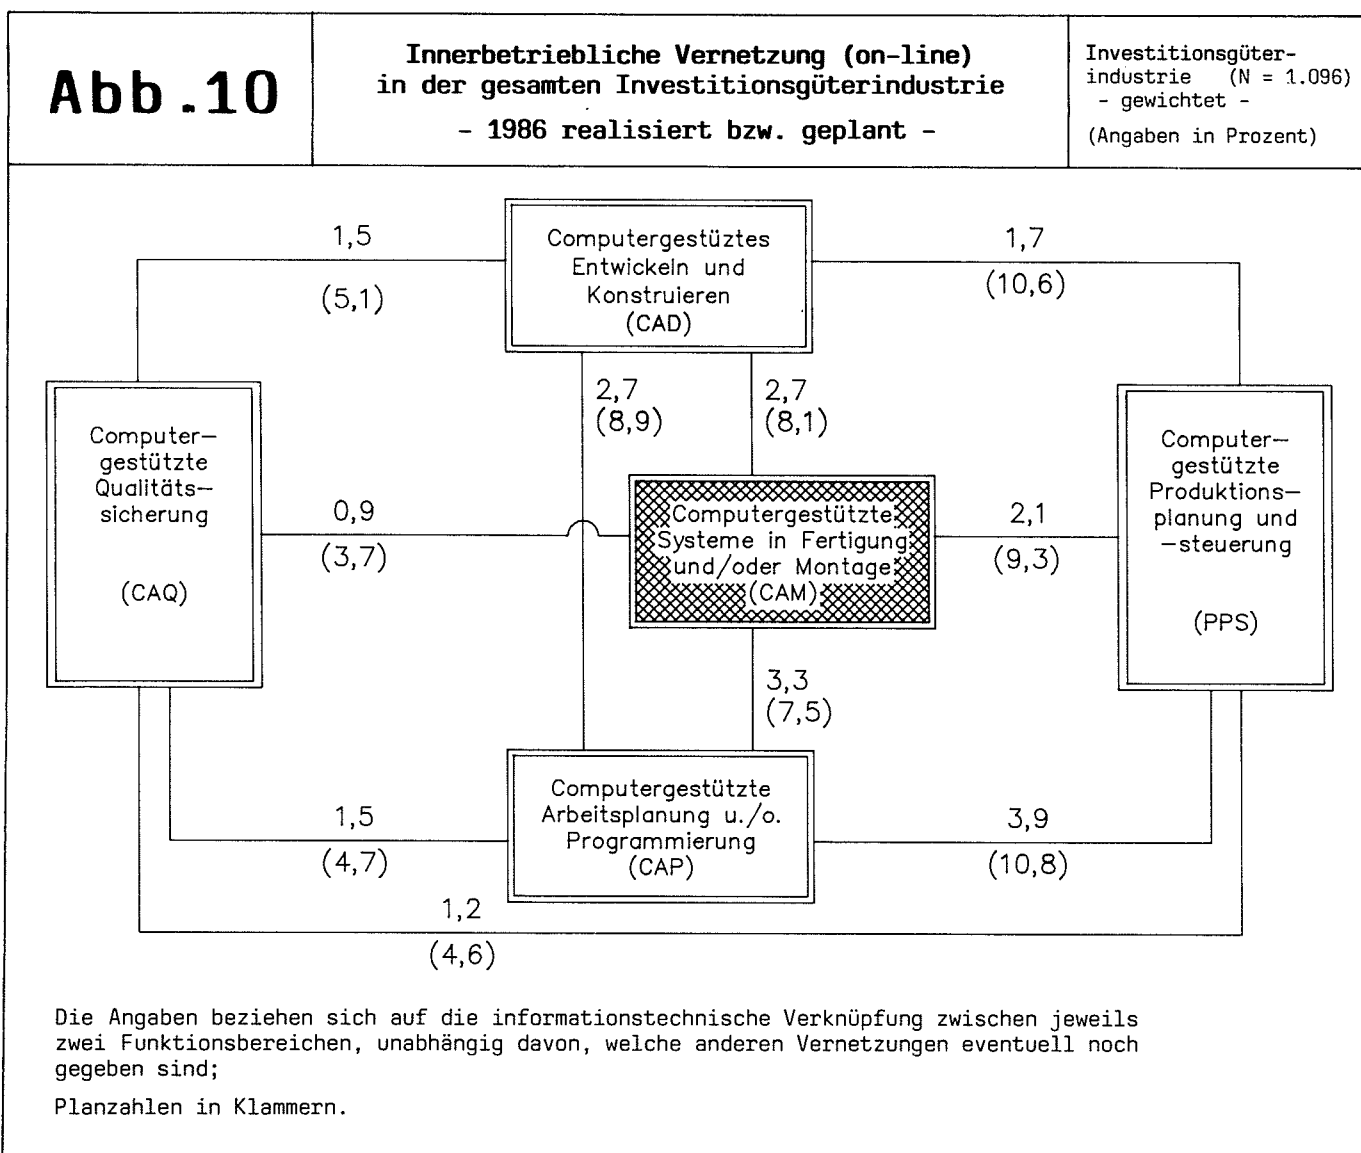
Abb.10

Innerbetriebliche Vernetzung (on-line) in der gesamten Investitionsgüterindustrie

- 1986 realisiert bzw. geplant -

Investitionsgüterindustrie (N = 1.096)
- gewichtet -
(Angaben in Prozent)

1,5
(5,1)

Computergestüztes Entwickeln und Konstruieren (CAD)

1,7
(10,6)

2,7
(8,9)

2,7
(8,1)

Computer-gestützte Qualitäts-sicherung

(CAQ)

0,9
(3,7)

Computergestützte Systeme in Fertigung und/oder Montage (CAM)

2,1
(9,3)

Computer-gestützte Produktions-planung und -steuerung

(PPS)

3,3
(7,5)

1,5
(4,7)

Computergestützte Arbeitsplanung u./o. Programmierung (CAP)

3,9
(10,8)

1,2
(4,6)

Die Angaben beziehen sich auf die informationstechnische Verknüpfung zwischen jeweils zwei Funktionsbereichen, unabhängig davon, welche anderen Vernetzungen eventuell noch gegeben sind;

Planzahlen in Klammern.